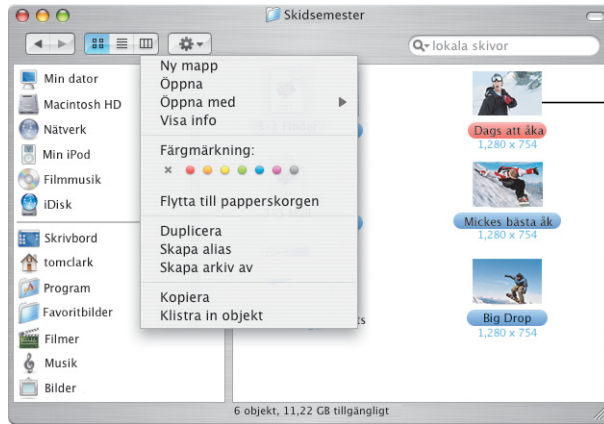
Skidsemester

lokala skivor

Min dator
Macintosh HD
Nätverk
Min iPod
Filmmusik
iDisk
Skrivbord
tomclark
Program
Favoritbilder
Filmer
Musik
Bilder

Ny mapp
Öppna
Öppna med
Visa info

Färgmärkning:

Flytta till papperskorgen

Duplicera
Skapa alias
Skapa arkiv av

Kopiera
Klistra in objekt

Dags att åka
1,280 x 754

Mickes bästa åk
1,280 x 754

Big Drop
1,280 x 754

6 objekt, 11,22 GB tillgängligt